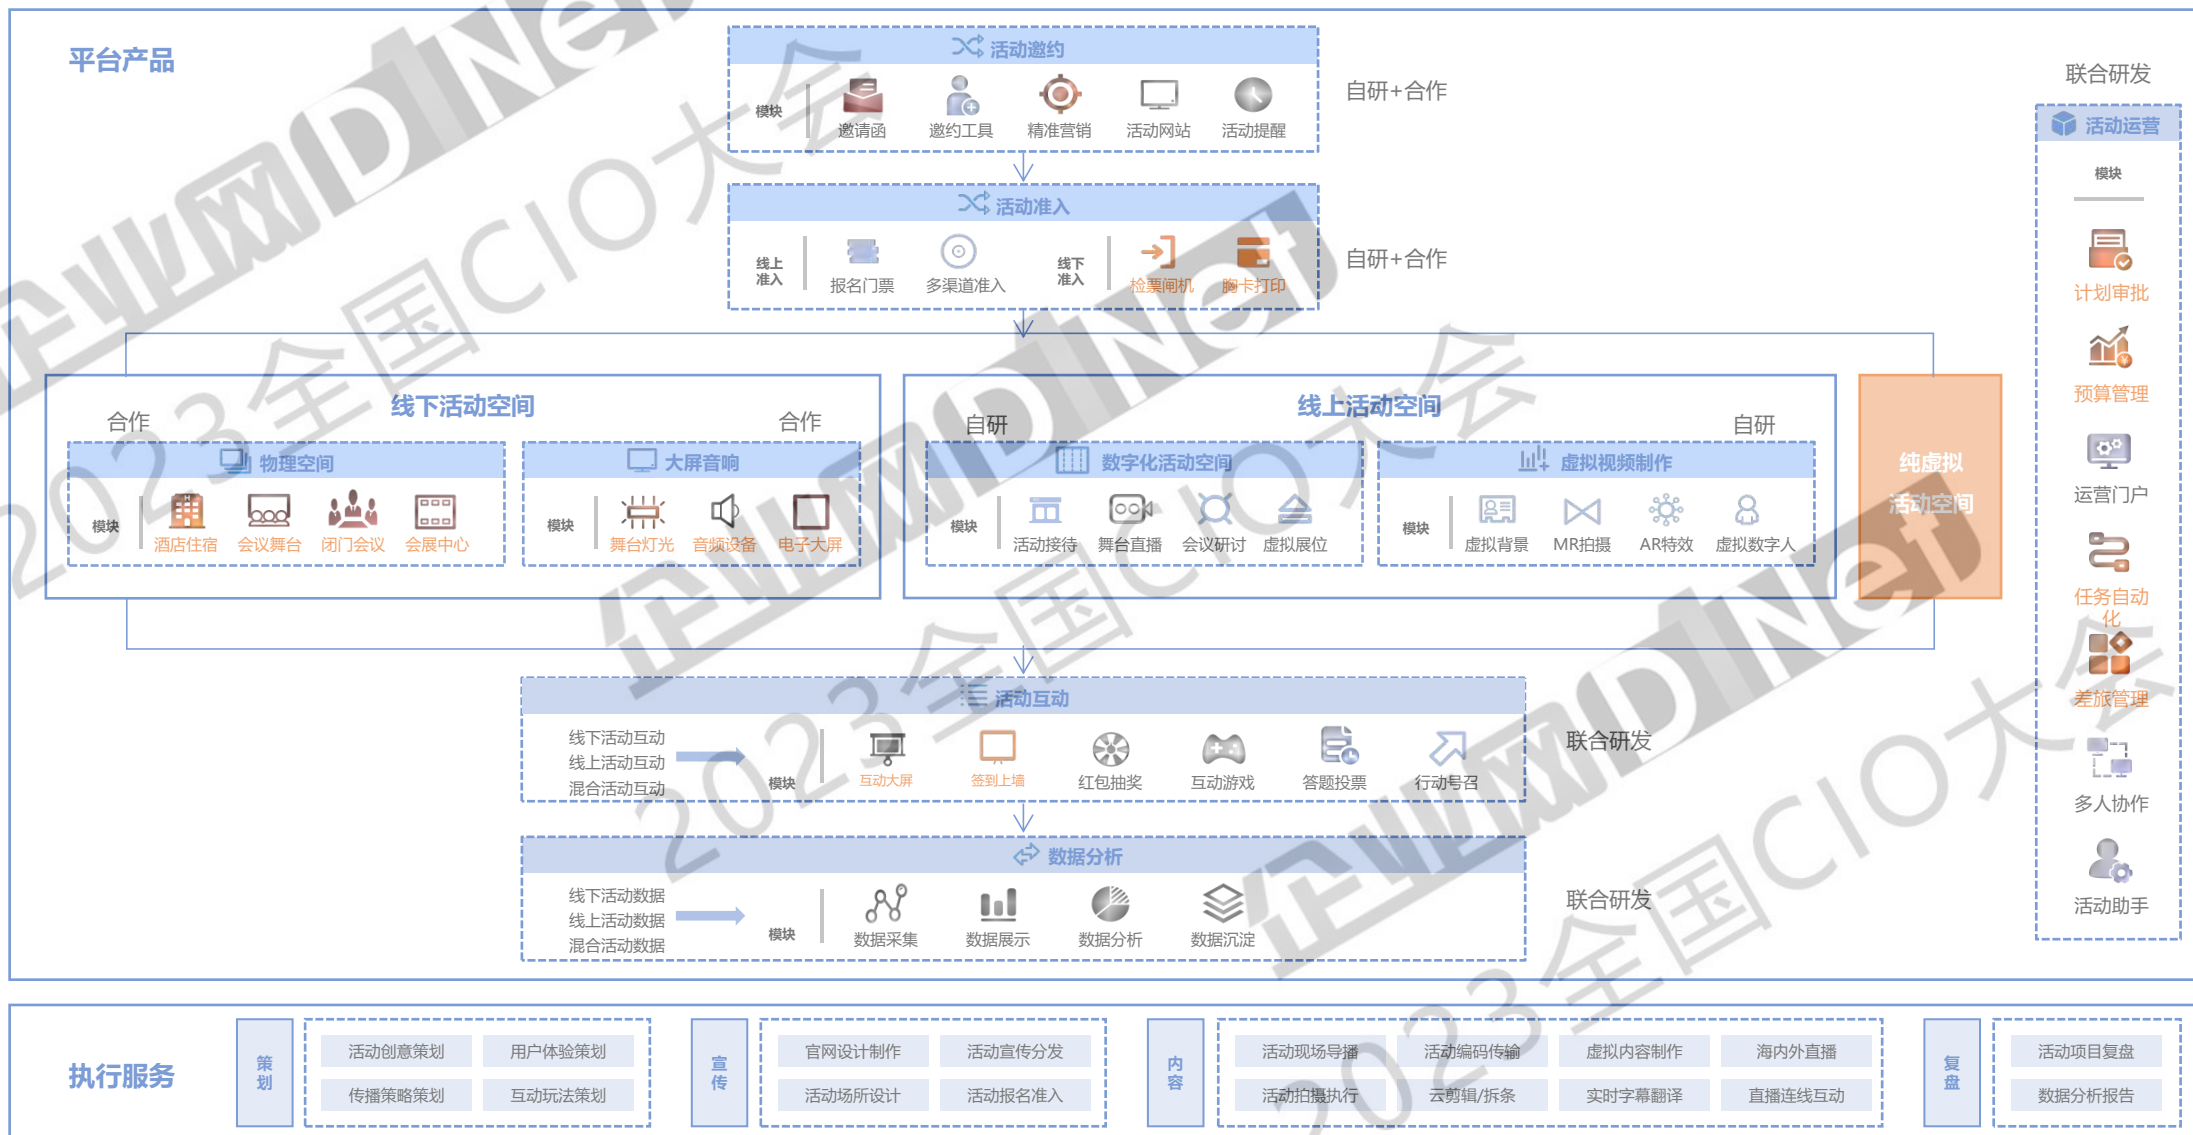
平台产品

活动邀约
模块
邀请函 邀约工具 精准营销 活动网站 活动提醒
自研+合作

活动准入
线上准入
报名门票 多渠道准入
线下准入
检票闸机 胸卡打印
自研+合作

线下活动空间
合作
合作
物理空间
模块
酒店住宿 会议舞台 闭门会议 会展中心
大屏音响
模块
舞台灯光 音频设备 电子大屏

线上活动空间
自研
自研
数字化活动空间
模块
活动接待 舞台直播 会议研讨 虚拟展位
虚拟视频制作
模块
虚拟背景 MR拍摄 AR特效 虚拟数字人

纯虚拟活动空间

活动互动
线下活动互动
线上活动互动
混合活动互动
模块
互动大屏 签到上墙 红包抽奖 互动游戏 答题投票 行动号召
联合研发

数据分析
线下活动数据
线上活动数据
混合活动数据
模块
数据采集 数据展示 数据分析 数据沉淀
联合研发

联合研发
活动运营
模块
计划审批
预算管理
运营门户
任务自动化
差旅管理
多人协作
活动助手

执行服务
策划
活动创意策划 用户体验策划
传播策略策划 互动玩法策划
宣传
官网设计制作 活动宣传分发
活动场所设计 活动报名准入
内容
活动现场导播 活动编码传输 虚拟内容制作 海内外直播
活动拍摄执行 云剪辑/拆条 实时字幕翻译 直播连线互动
复盘
活动项目复盘
数据分析报告

企业网D1Net
2023全国CIO大会